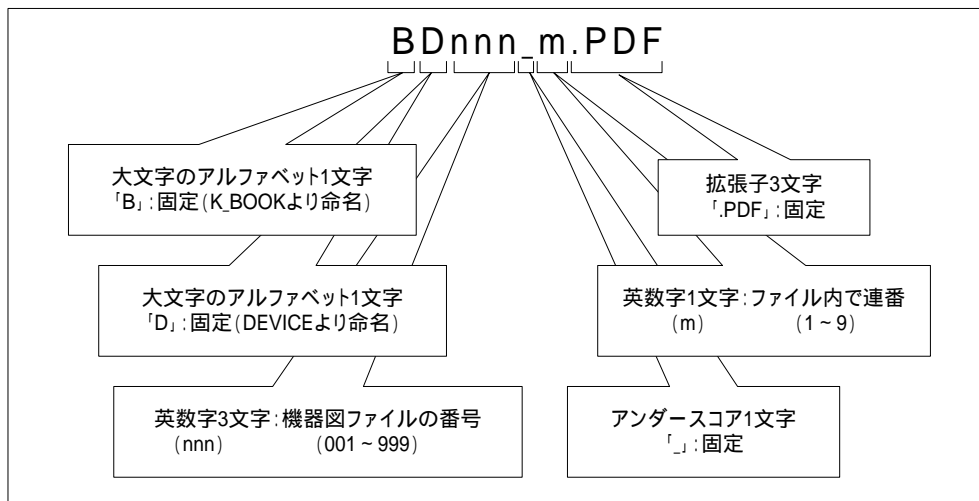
BDnnn_m.PDF

大文字のアルファベット1文字
「B」:固定(K_BOOKより命名)

拡張子3文字
「.PDF」:固定

大文字のアルファベット1文字
「D」:固定(DEVICEより命名)

英数字1文字:ファイル内で連番
(m) (1 ~ 9)

英数字3文字:機器図ファイルの番号
(nnn) (001 ~ 999)

アンダースコア1文字
「_」:固定